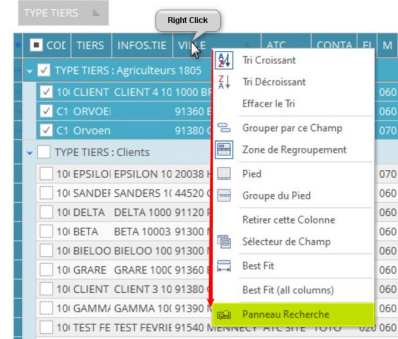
TYPE TIERS

Right Click

| COD | TIERS | INFOS.TIE | VILLE | ATC | CONTA | EL | M |
|---|---|---|---|---|---|---|---|
| TYPE TIERS : Agriculteurs 1805 | | | | | | | |
| 10 | CLIENT | CLIENT 4 10 | 1000 BR | | | | 060 |
| C1 | ORVOE | | 91360 E | | | | 060 |
| C1 | Orvoen | | 91380 C | | | | 070 |
| TYPE TIERS : Clients | | | | | | | |
| 10 | EPSILO | EPSILON 10 | 20038 H | | | | 070 |
| 10 | SANDEF | SANDERS 10 | 44520 C | | | | 060 |
| 10 | DELTA | DELTA 1000 | 91120 P | | | | 060 |
| 10 | BETA | BETA 10003 | 91300 M | | | | 060 |
| 10 | BIELOO | BIELOO 100 | 91300 M | | | | 060 |
| 10 | GRARE | GRARE 100 | 91360 E | | | | 060 |
| 10 | CLIENT | CLIENT 3 10 | 91380 C | | | | 060 |
| 10 | GAMMA | GAMMA 10 | 91390 M | | | | 060 |
| 10 | TEST FE | TEST FEVRIE | 91540 MENNECY | ATC SITE | TOTO | 020 | 060 |

Tri Croissant
Tri Décroissant
Effacer le Tri
Grouper par ce Champ
Zone de Regroupement
Pied
Groupe du Pied
Retirer cette Colonne
Sélecteur de Champ
Best Fit
Best Fit (all columns)
Panneau Recherche